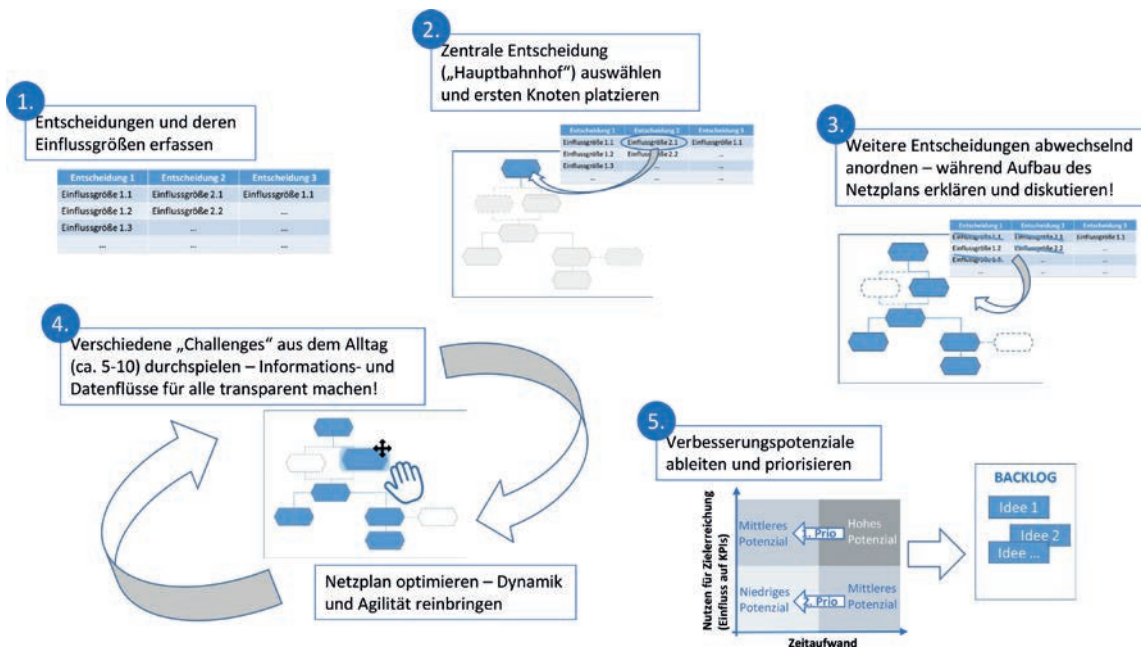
1.
Entscheidungen und deren Einflussgrößen erfassen

| Entscheidung 1 | Entscheidung 2 | Entscheidung 3 |
|---|---|---|
| Einflussgröße 1.1 | Einflussgröße 2.1 | Einflussgröße 1.1 |
| Einflussgröße 1.2 | Einflussgröße 2.2 | ... |
| Einflussgröße 1.3 | ... | ... |
| ... | ... | ... |

2.
Zentrale Entscheidung („Hauptbahnhof") auswählen und ersten Knoten platzieren

| Entscheidung 1 | Entscheidung 2 | Entscheidung 3 |
|---|---|---|
| Einflussgröße 1.1 | Einflussgröße 2.1 | Einflussgröße 1.1 |
| Einflussgröße 1.2 | Einflussgröße 2.2 | ... |
| Einflussgröße 1.3 | ... | ... |
| ... | ... | ... |

3.
Weitere Entscheidungen abwechselnd anordnen – während Aufbau des Netzplans erklären und diskutieren!

| Entscheidung 1 | Entscheidung 2 | Entscheidung 3 |
|---|---|---|
| Einflussgröße 1.1 | Einflussgröße 2.1 | Einflussgröße 1.1 |
| Einflussgröße 1.2 | Einflussgröße 2.2 | ... |
| Einflussgröße 1.3 | ... | ... |
| ... | ... | ... |

4.
Verschiedene „Challenges" aus dem Alltag (ca. 5-10) durchspielen – Informations- und Datenflüsse für alle transparent machen!

Netzplan optimieren – Dynamik und Agilität reinbringen

5.
Verbesserungspotenziale ableiten und priorisieren

Nutzen für Zielerreichung (Einfluss auf KPIs)

Mittleres Potenzial
Prio
Hohes Potenzial
Niedriges Potenzial
Prio
Mittleres Potenzial

Zeitaufwand

BACKLOG
Idee 1
Idee 2
Idee ...